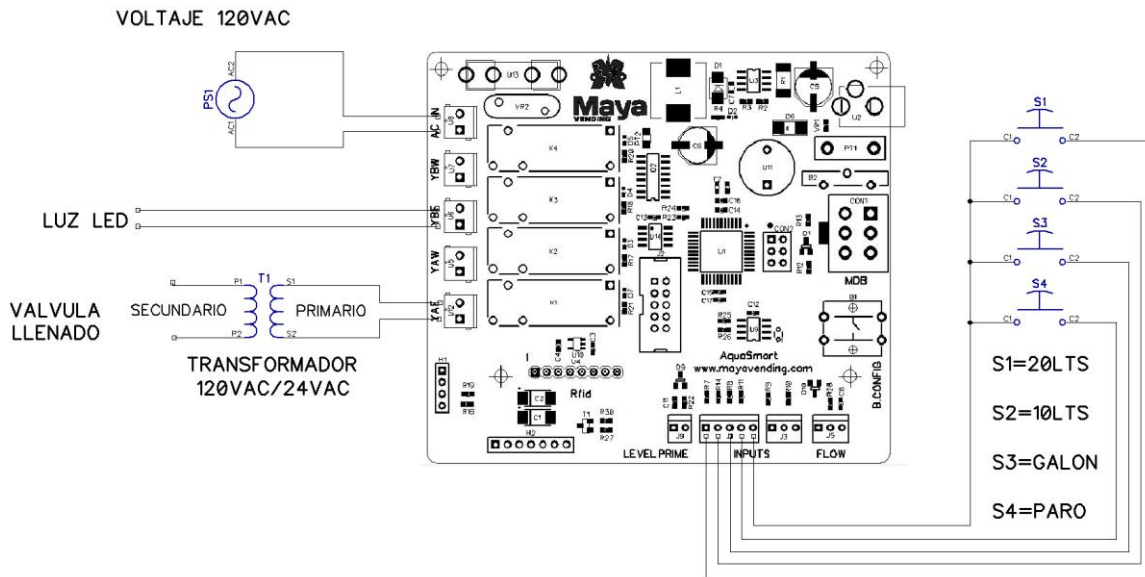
VOLTAJE 120VAC

PS1
AC2
AC1

AC_IN
YBW
YBS
YAW
YAE

LUZ LED

VALVULA LLENADO

SECUNDARIO
PRIMARIO
T1
P1
P2
S1
S2

TRANSFORMADOR
120VAC/24VAC

Maya
VENDING

L1
D1
C5
U2
C6
K4
K3
K2
K1
U11
PT1
CON1
MDB
B1
B.CONFIG
U1
CON2
J2
U3
U10
C2
C1
Rfid
H1
H2
T1
R30
R27

AquaSmart
www.mayavending.com

LEVEL PRIME
INPUTS
FLOW
J9
J3
J5

S1
S2
S3
S4
C1
C2

S1=20LTS

S2=10LTS

S3=GALON

S4=PARO